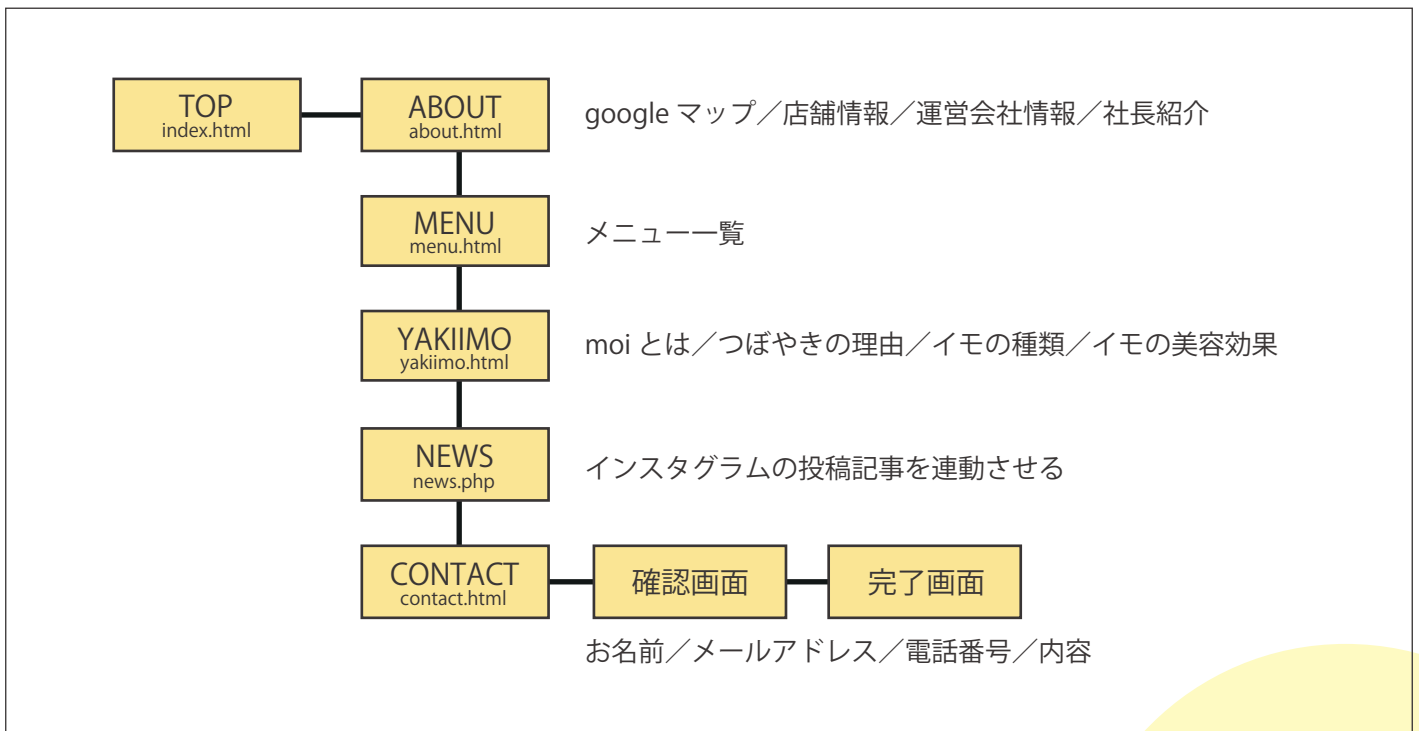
TOP
index.html

ABOUT
about.html

google マップ／店舗情報／運営会社情報／社長紹介

MENU
menu.html

メニュー一覧

YAKIIMO
yakiimo.html

moi とは／つぼやきの理由／イモの種類／イモの美容効果

NEWS
news.php

インスタグラムの投稿記事を連動させる

CONTACT
contact.html

確認画面

完了画面

お名前／メールアドレス／電話番号／内容